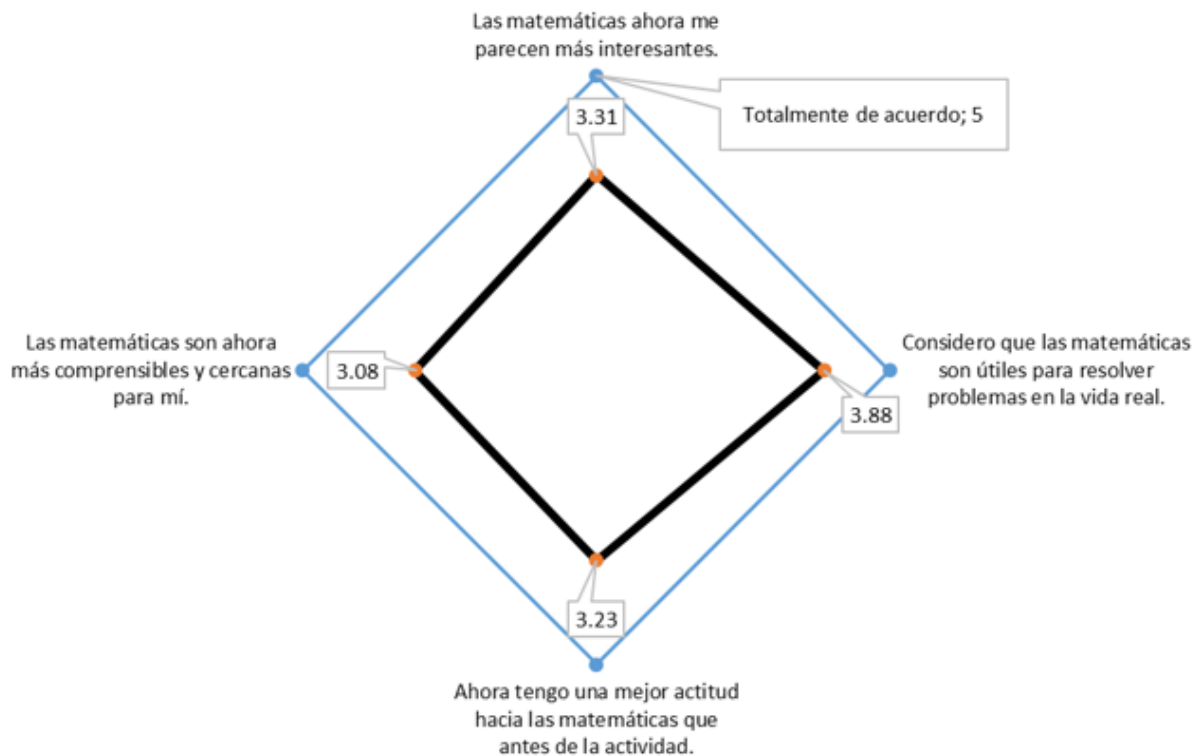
Las matemáticas ahora me parecen más interesantes.

Totalmente de acuerdo; 5

3.31

Las matemáticas son ahora más comprensibles y cercanas para mí.

3.08

Considero que las matemáticas son útiles para resolver problemas en la vida real.

3.88

3.23

Ahora tengo una mejor actitud hacia las matemáticas que antes de la actividad.